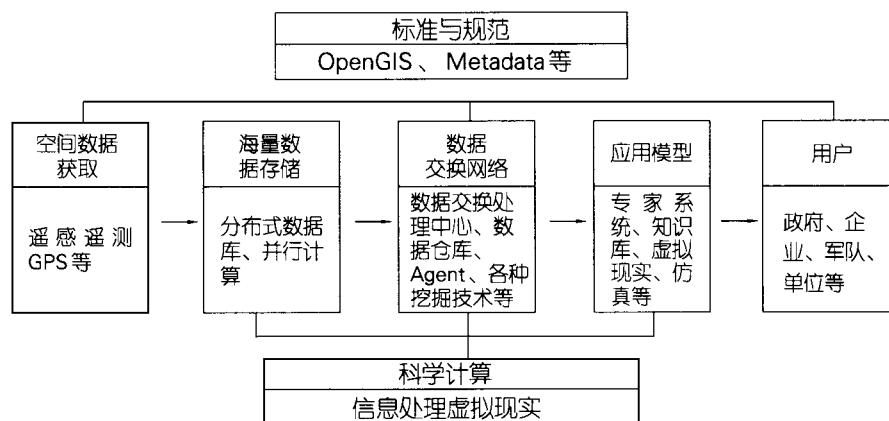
标准与规范
OpenGIS 、 Metadata 等

空间数据获取
遥感遥测 GPS 等

海量数据存储
分布式数据库、并行计算

数据交换网络
数据交换处理中心、数据仓库、Agent、各种挖掘技术等

应用模型
专家系统、知识库、虚拟现实、仿真等

用户
政府、企业、军队、单位等

科学计算
信息处理虚拟现实